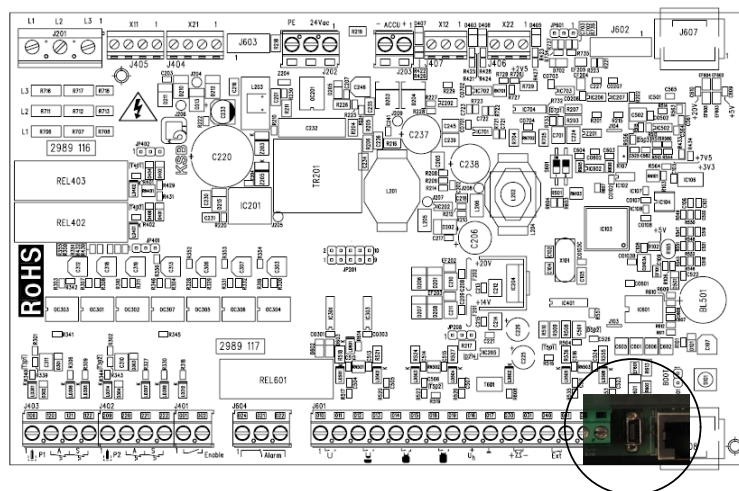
L1 L2 L3
J201
X11 1
X21 1
J405
J404
J603
PE 24Vac
J202
ACCU
X12
X22
J602
J607
J407
J406
L3 R716 R717 R718
L2 R711 R712 R713
L1 R706 R707 R708
2989 116
REL403
REL402
C220
TR201
IC201
C237
C238
L201
C206
KSB
ROHS
IC103
IC401
BL501
+5V
+3V3
+7V5
+14V
+20V
+23V
JP201
2989 117
REL601
J403
J402
J401
J604
J601
P1
P2
Enable
Alarm
Ext